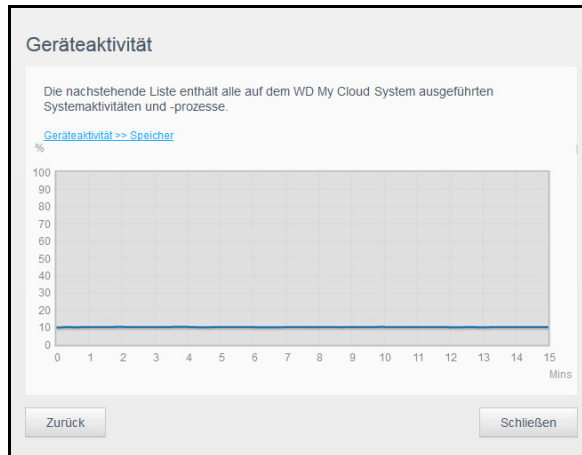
Geräteaktivität

Die nachstehende Liste enthält alle auf dem WD My Cloud System ausgeführten Systemaktivitäten und -prozesse.

Geräteaktivität >> Speicher

%

100
90
80
70
60
50
40
30
20
10
0

0 1 2 3 4 5 6 7 8 9 10 11 12 13 14 15

Mins

Zurück

Schließen